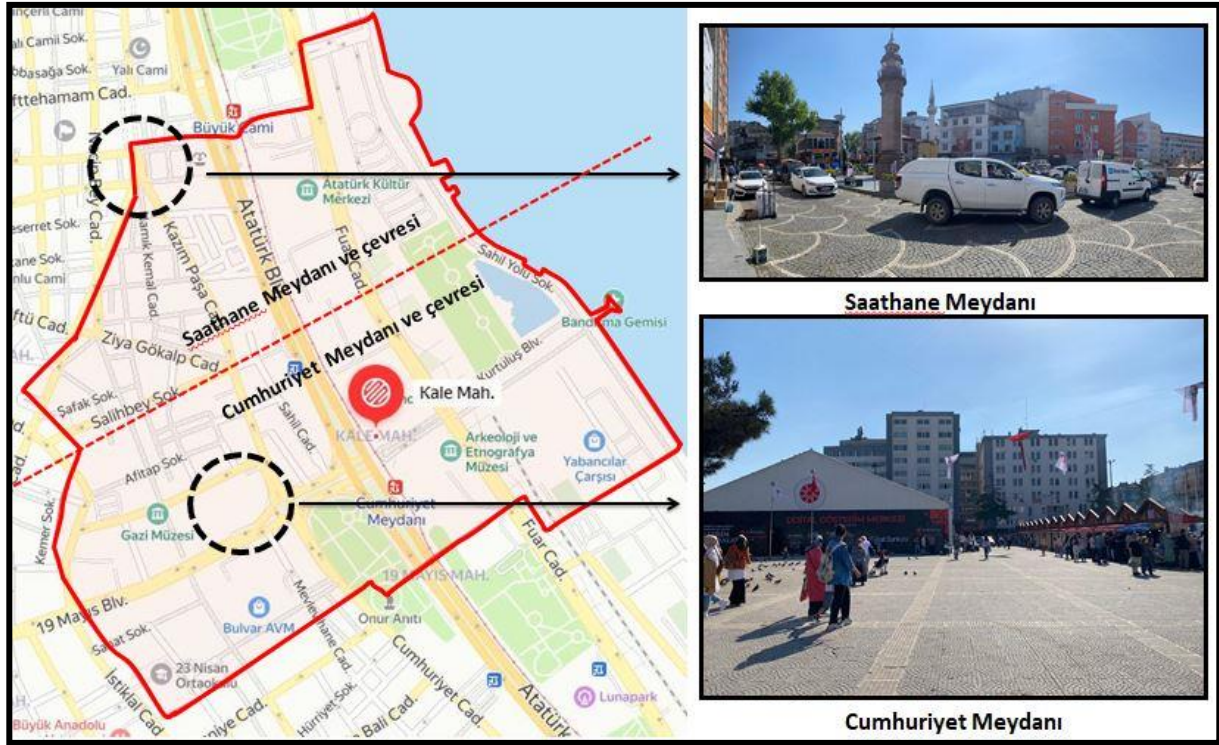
nçerli Cami
l Camii Sok.
Yalı Cami
obasağa Sok.
ftehamam Cad.
Büyük Cami
Atatürk Kültür Merkezi
eserret Sok.
Kazım Paşa Cad.
amık Kemal Cad.
Atatürk Blv.
Fuar Cad.
Sahil Yolu Sok.
ane Sok.
nlu Cami
Saathane Meydanı ve çevresi
Cumhuriyet Meydanı ve çevresi
ftü Cad.
Bandırma Gemisi
Ziya Gökalp Cad.
Kurtuluş Blv.
Şafak Sok.
Salihbey Sok.
Kale Mah.
KALE MAH.
Sahil Cad.
Arkeoloji ve Etnografya Müzesi
Yabancılar Çarşısı
Afitap Sok.
Cumhuriyet Meydanı
Gazi Müzesi
Kemer Sok.
Fuar Cad.
19 MAYIS MAH.
Mevlevihane Cad.
19 Mayıs Blv.
Bulvar AVM
Onur Anıtı
Saat Sok.
23 Nisan Ortaokulu
Hürriyet Sok.
Cumhuriyet Cad.
İstiklal Cad.
Atatürk
Lunapark
Büyük Anadolu
niye Cad.
Bali Cad.
Saathane Meydanı
Cumhuriyet Meydanı